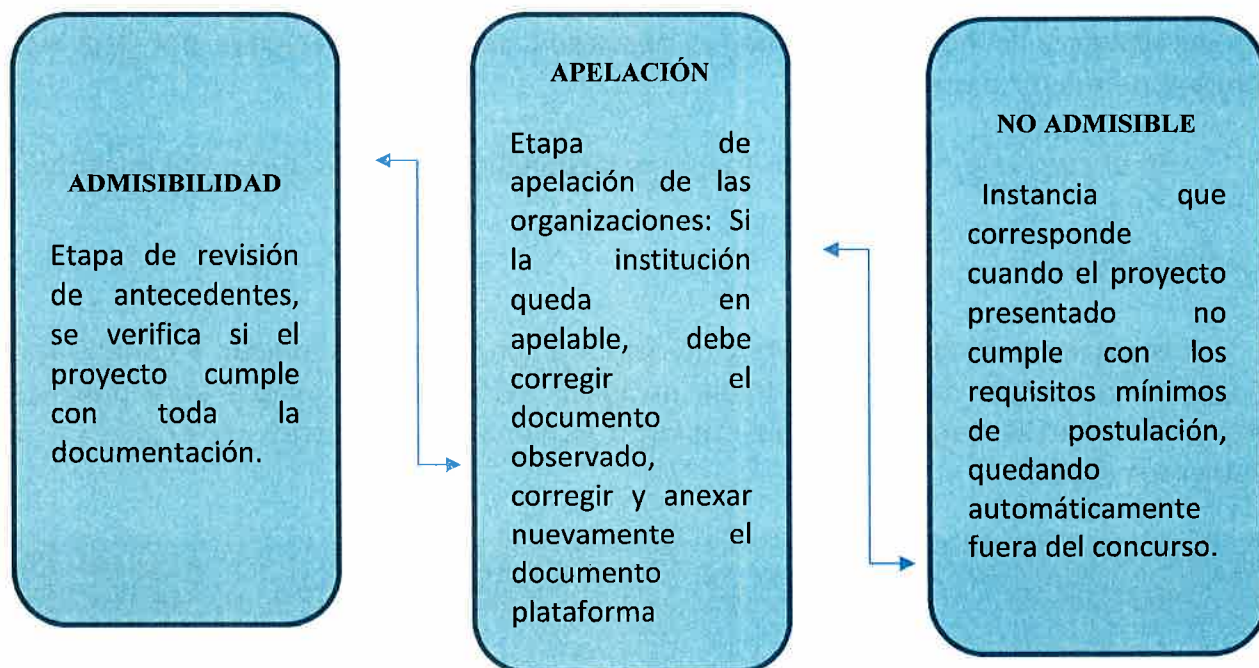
ADMISIBILIDAD

Etapa de revisión de antecedentes, se verifica si el proyecto cumple con toda la documentación.

APELACIÓN

Etapa de apelación de las organizaciones: Si la institución queda en apelable, debe corregir el documento observado, corregir y anexar nuevamente el documento plataforma

NO ADMISIBLE

Instancia que corresponde cuando el proyecto presentado no cumple con los requisitos mínimos de postulación, quedando automáticamente fuera del concurso.